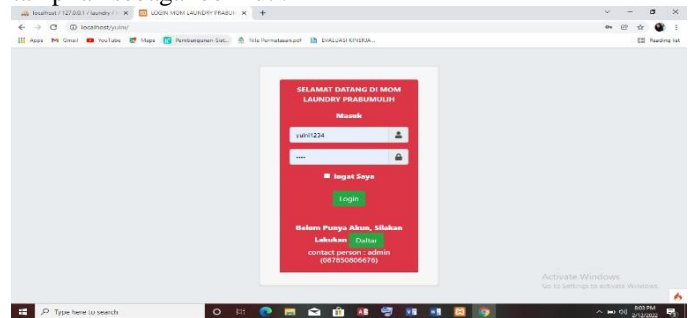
localhost / 127.0.0.1 / laundry / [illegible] ×
LOGIN MOM LAUNDRY PRABU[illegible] ×
+
localhost/yulni/
Apps Gmail YouTube Maps Pembangunan Sist... File Permatasari.pdf EVALUASI KINERJA...
Reading list

SELAMAT DATANG DI MOM LAUNDRY PRABUMULIH
Masuk
yulni1234
····
Ingat Saya
Login
Belum Punya Akun, Silakan Lakukan Daftar
contact person : admin (087850806676)

Activate Windows
Go to Settings to activate Windows.

Type here to search
8:03 PM
2/12/2022